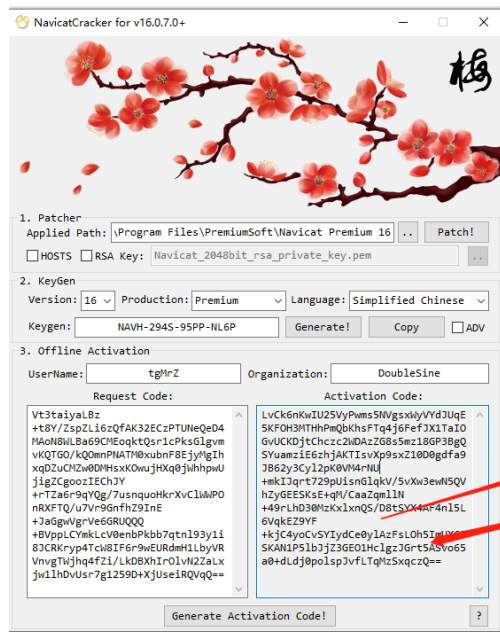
NavicatCracker for v16.0.7.0+

梅

1. Patcher
Applied Path: \Program Files\PremiumSoft\Navicat Premium 16 .. Patch!
HOSTS RSA Key: Navicat_2048bit_rsa_private_key.pem ..

2. KeyGen
Version: 16 Production: Premium Language: Simplified Chinese
Keygen: NAVH-294S-95PP-NL6P Generate! Copy ADV

3. Offline Activation
UserName: tgMrZ Organization: DoubleSine
Request Code: Activation Code:

Vt3taiyaLBz
+t8Y/ZspZLi6zQfAK32ECzPTUNeQeD4
MAoN8WLBa69CMEoqktQsr1cPksGlgvm
vKQTGO/kQOmnPNATM0xubnF8EjyMgIh
xqDZuCMZw0DMHsxKOwujHXq0jWhhpwU
jigZCgoozIEChJY
+rTZa6r9qYQg/7usnquoHkrXvClWWPO
nRXFTQ/u7Vr9GnfhZ9InE
+JaGgwVgrVe6GRUQQQ
+BVppLCYmkLcV0enbPkbb7qtnl93y1i
8JCRKryp4TcW8IF6r9wEURdmH1LbyVR
VnvgTWjhq4fZi/LkDBXhIrOlvN2ZaLx
jw1lhDvUsr7g1259D+XjUseiRQVqQ==

LvCk6nKwIU25VyPwms5NVgsxWyVYdJUqE
5KFOH3MTHhPmQbKhsFTq4j6FefJX1TaIO
GvUCKDjtChczc2WDAzZG8s5mz18GP3BgQ
SYuamziE6zhjAKTIsvXp9sxZ10D0gdfa9
JB62y3Cyl2pK0VM4rNU
+mkIJqrt729pUisnGlqkV/5vXw3ewN5QV
hZyGEESKsE+qM/CaaZqmllN
+49rLhD30MzKxlxnQS/D8tSYX4F4n15L
6VqkEZ9YF
+kjC4yoCvSYIydCe0yIAzFsLOh5I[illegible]
SKAN1P5lbJjZ3GEO1HclgzJGrt5ASvo65
a0+dLdj0polspJvfLTqMzSxqczQ==

Generate Activation Code! ?